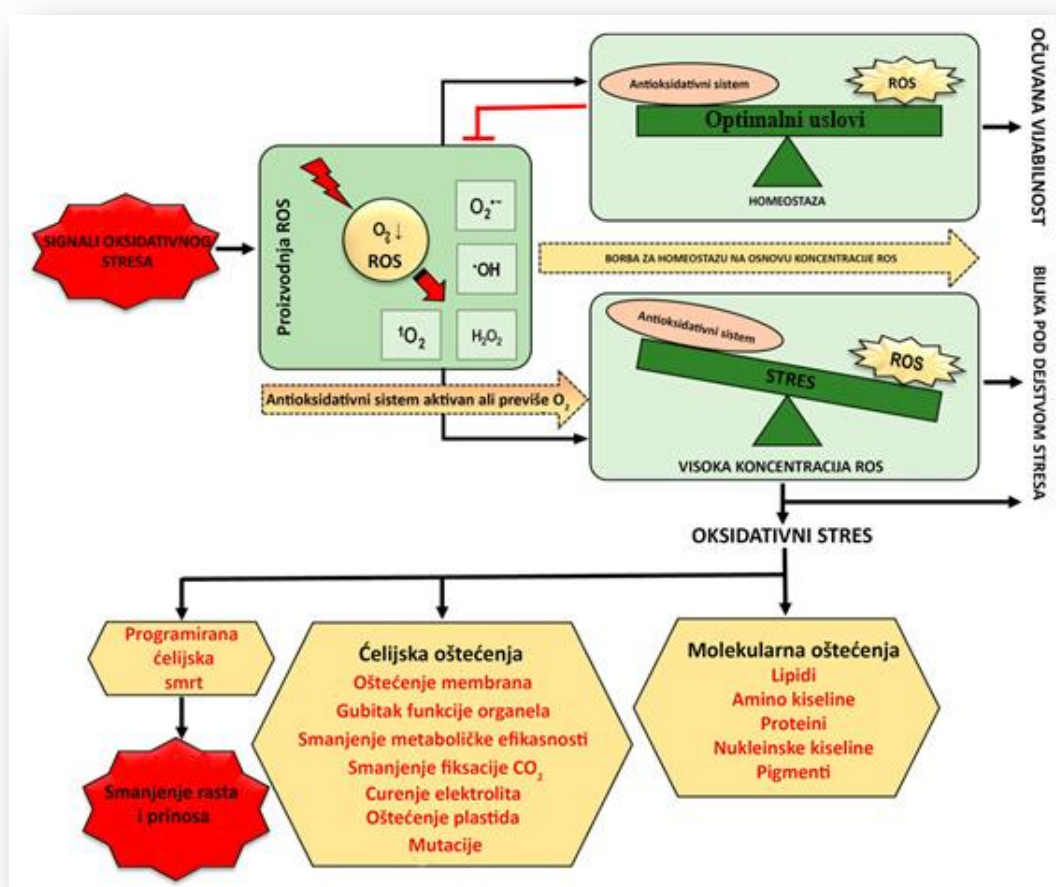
SIGNALI OKSIDATIVNOG STRESA

Proizvodnja ROS

$O_2\downarrow$
ROS

$O_2^{\bullet-}$

$^{\bullet}OH$

$^1O_2$

$H_2O_2$

Antioksidativni sistem

ROS

Optimalni uslovi

HOMEOSTAZA

OČUVANA VIJABILNOST

BORBA ZA HOMEOSTAZU NA OSNOVU KONCENTRACIJE ROS

Antioksidativni sistem

ROS

STRES

VISOKA KONCENTRACIJA ROS

Antioksidativni sistem aktivan ali previše $O_2$

BILJKA POD DEJSTVOM STRESA

OKSIDATIVNI STRES

Programirana ćelijska smrt

Smanjenje rasta i prinosa

Ćelijska oštećenja
Oštećenje membrana
Gubitak funkcije organela
Smanjenje metaboličke efikasnosti
Smanjenje fiksacije $CO_2$
Curenje elektrolita
Oštećenje plastida
Mutacije

Molekularna oštećenja
Lipidi
Amino kiseline
Proteini
Nukleinske kiseline
Pigmenti